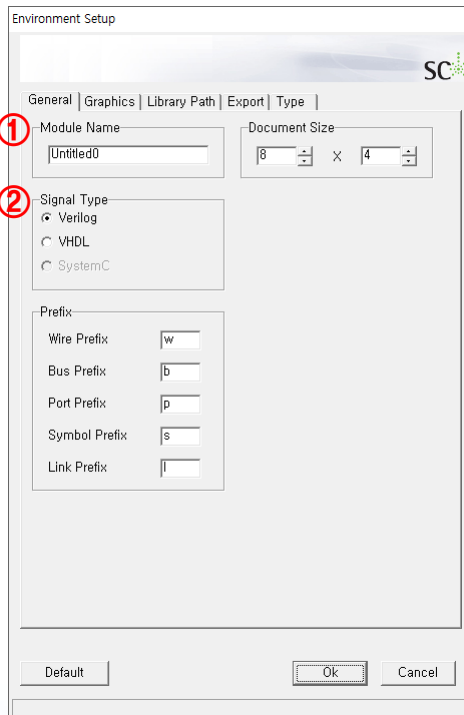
Environment Setup

SC

General | Graphics | Library Path | Export | Type

①
Module Name
Untitled0

Document Size
8 X 4

②
Signal Type
Verilog
VHDL
SystemC

Prefix
Wire Prefix w
Bus Prefix b
Port Prefix p
Symbol Prefix s
Link Prefix l

Default
Ok
Cancel